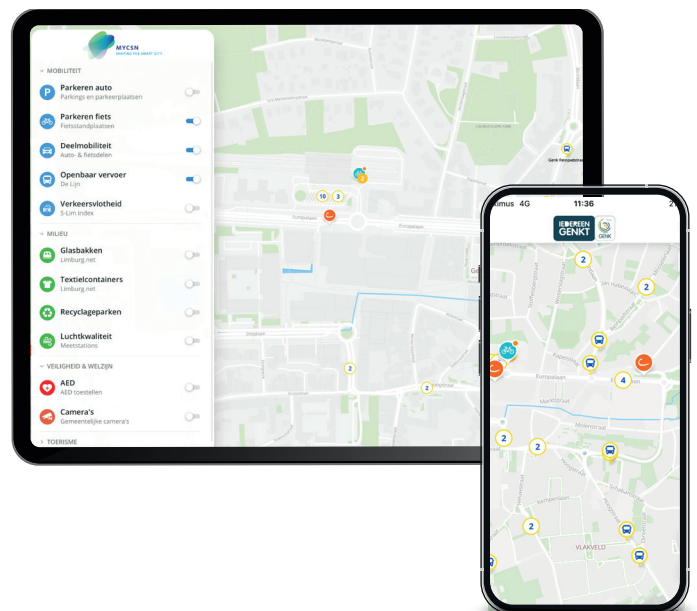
MYCSN
SHAPING THE SMART CITY

MOBILITEIT
Parkeren auto
Parkings en parkeerplaatsen
Parkeren fiets
Fietsstandplaatsen
Deelmobiliteit
Auto- & fietsdelen
Openbaar vervoer
De Lijn
Verkeersvlotheid
S-Lim index

MILIEU
Glasbakken
Limburg.net
Textielcontainers
Limburg.net
Recyclageparken
Luchtkwaliteit
Meetstations

VEILIGHEID & WELZIJN
AED
AED toestellen
Camera's
Gemeentelijke camera's

TOERISME

10
3
2
2
Genk Fietspunt

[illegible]mus 4G
11:36
IEDEREEN GENKT
GENK
2
2
4
2
2
2
Europalaan
VLAKVELD